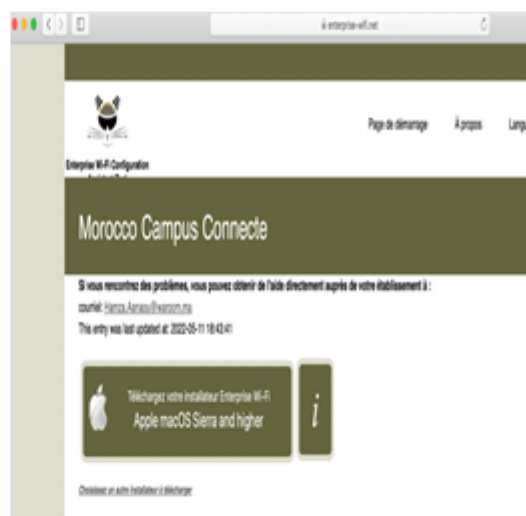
ā.enterprise-wifi.net

Page de démarrage À propos Lang

Enterprise Wi-Fi Configuration

Morocco Campus Connecte

Si vous rencontrez des problèmes, vous pouvez obtenir de l'aide directement auprès de votre établissement à :

courriel: Hamza.Aanasu@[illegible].ma

This entry was last updated at: 2022-05-11 18:43:41

Téléchargez votre installateur Enterprise Wi-Fi

Apple macOS Sierra and higher

i

Choisissez un autre installateur à télécharger